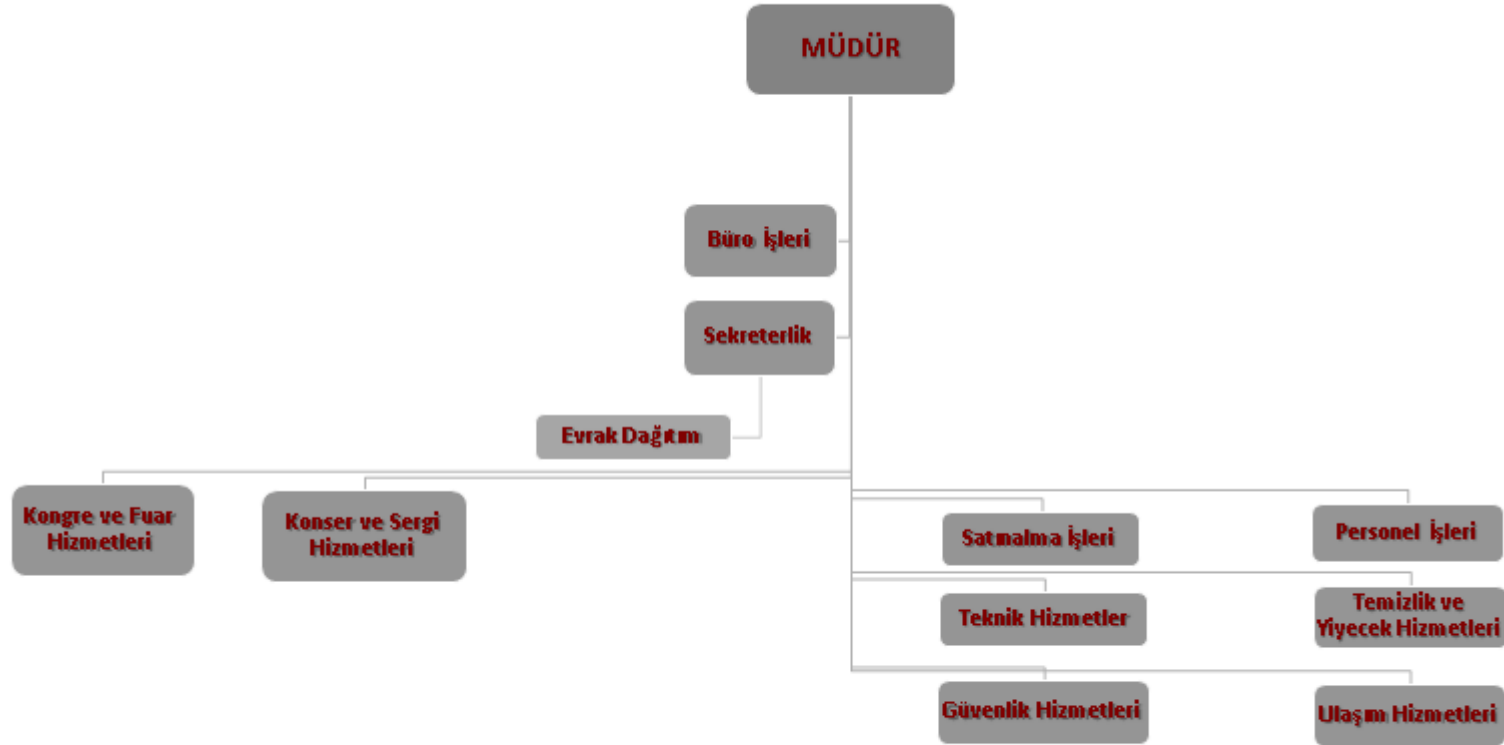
MÜDÜR

Büro İşleri

Sekreterlik

Evrak Dağıtım

Kongre ve Fuar Hizmetleri

Konser ve Sergi Hizmetleri

Satınalma İşleri

Personel İşleri

Teknik Hizmetler

Temizlik ve Yiyecek Hizmetleri

Güvenlik Hizmetleri

Ulaşım Hizmetleri